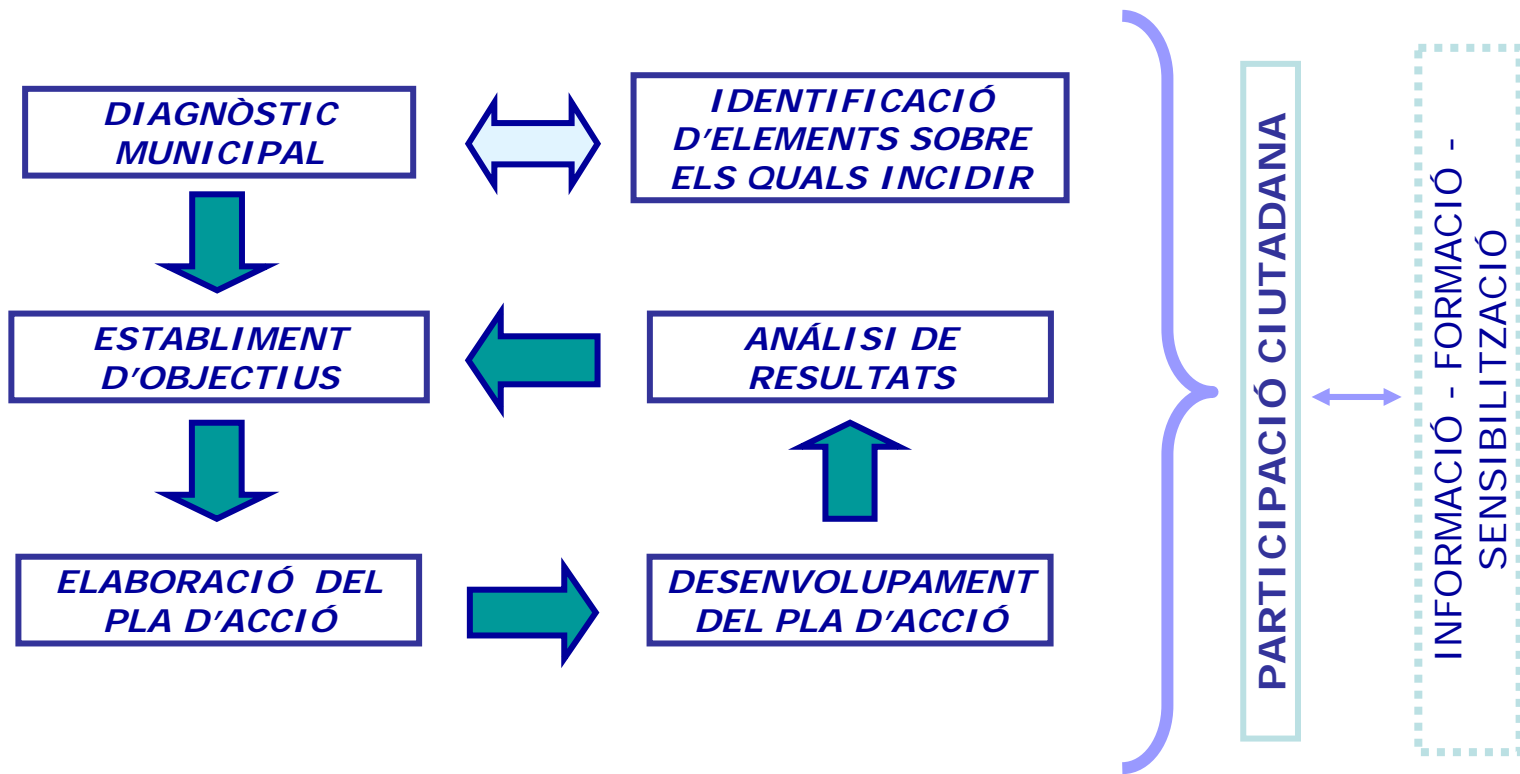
DIAGNÒSTIC MUNICIPAL

IDENTIFICACIÓ D'ELEMENTS SOBRE ELS QUALS INCIDIR

ESTABLIMENT D'OBJECTIUS

ANÁLISI DE RESULTATS

ELABORACIÓ DEL PLA D'ACCIÓ

DESENVOLUPAMENT DEL PLA D'ACCIÓ

PARTICIPACIÓ CIUTADANA

INFORMACIÓ - FORMACIÓ - SENSIBILITZACIÓ